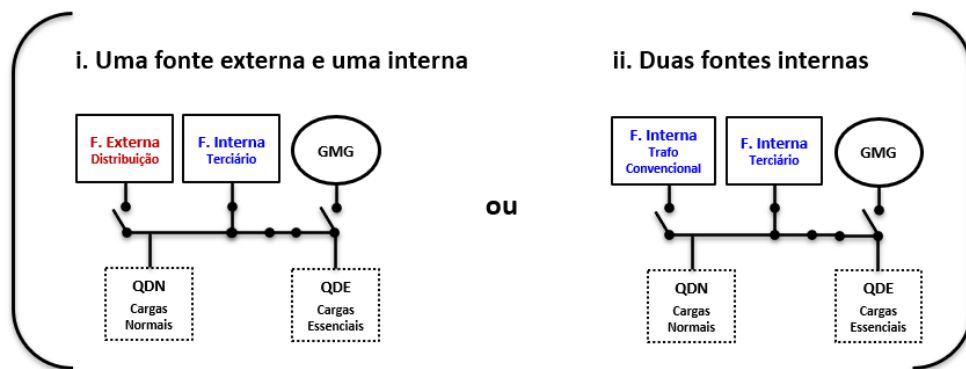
i. Uma fonte externa e uma interna

F. Externa
Distribuição

F. Interna
Terciário

GMG

QDN
Cargas
Normais

QDE
Cargas
Essenciais

ou

ii. Duas fontes internas

F. Interna
Trafo
Convencional

F. Interna
Terciário

GMG

QDN
Cargas
Normais

QDE
Cargas
Essenciais